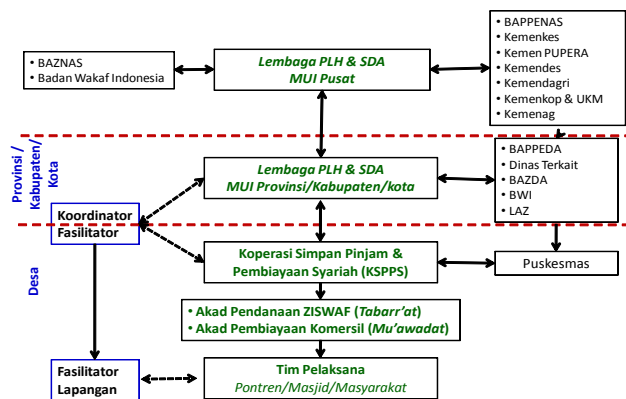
• BAZNAS
• Badan Wakaf Indonesia

Lembaga PLH & SDA
MUI Pusat

• BAPPENAS
• Kemenkes
• Kemen PUPERA
• Kemendes
• Kemendagri
• Kemenkop & UKM
• Kemenag

Provinsi / Kabupaten/ Kota

Lembaga PLH & SDA
MUI Provinsi/Kabupaten/kota

• BAPPEDA
• Dinas Terkait
• BAZDA
• BWI
• LAZ

Koordinator Fasilitator

Desa

Koperasi Simpan Pinjam & Pembiayaan Syariah (KSPPS)

Puskesmas

• Akad Pendanaan ZISWAF (Tabarr'at)
• Akad Pembiayaan Komersil (Mu'awadat)

Fasilitator Lapangan

Tim Pelaksana
Pontren/Masjid/Masyarakat